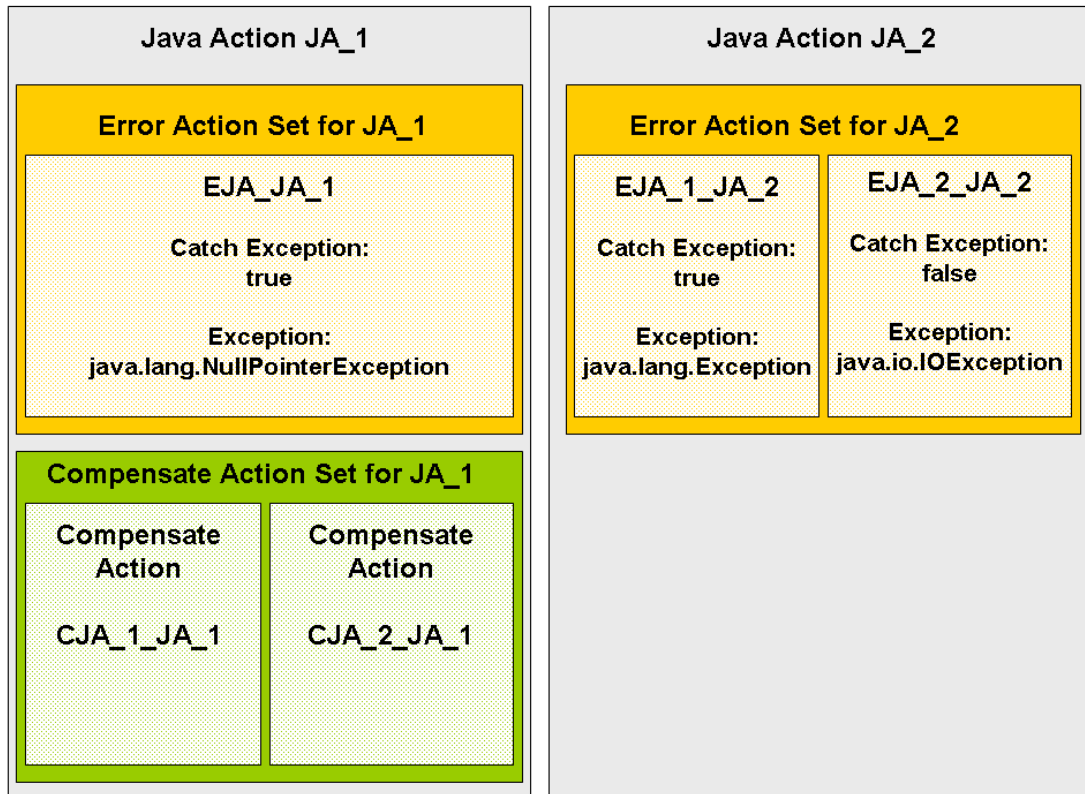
Java Action JA_1

Error Action Set for JA_1

EJA_JA_1

Catch Exception: true

Exception: java.lang.NullPointerException

Compensate Action Set for JA_1

Compensate Action

CJA_1_JA_1

Compensate Action

CJA_2_JA_1

Java Action JA_2

Error Action Set for JA_2

EJA_1_JA_2

Catch Exception: true

Exception: java.lang.Exception

EJA_2_JA_2

Catch Exception: false

Exception: java.io.IOException